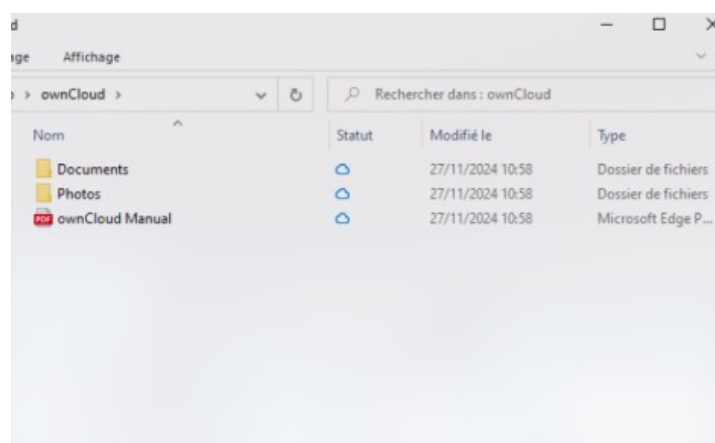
d

ge Affichage

› ownCloud ›

Rechercher dans : ownCloud

| Nom | Statut | Modifié le | Type |
|---|---|---|---|
| Documents | | 27/11/2024 10:58 | Dossier de fichiers |
| Photos | | 27/11/2024 10:58 | Dossier de fichiers |
| ownCloud Manual | | 27/11/2024 10:58 | Microsoft Edge P... |